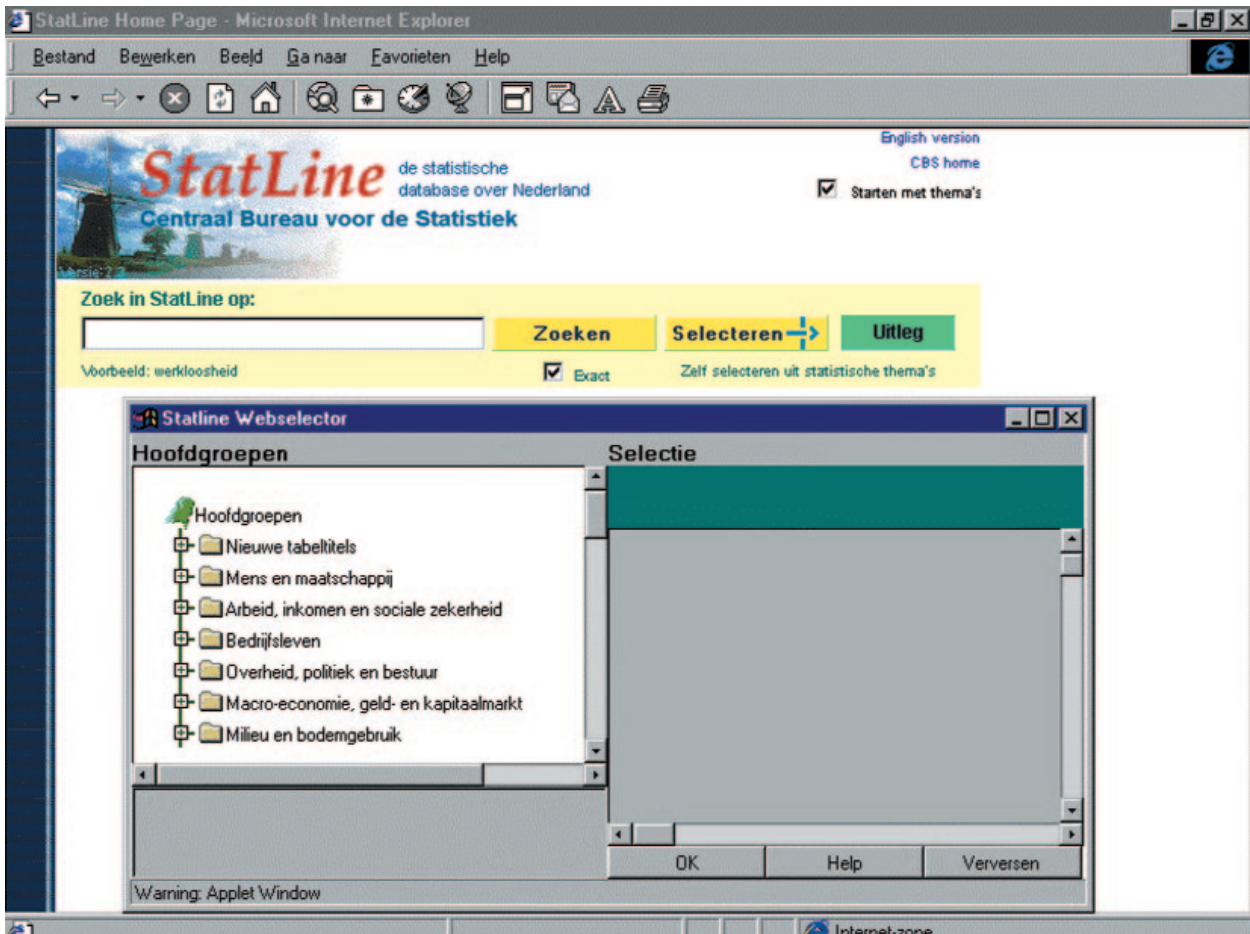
StatLine Home Page - Microsoft Internet Explorer

Bestand Bewerken Beeld Ga naar Favorieten Help

StatLine de statistische database over Nederland

Centraal Bureau voor de Statistiek

versie 2

English version

CBS home

Starten met thema's

Zoek in StatLine op:

Zoeken

Selecteren

Uitleg

Voorbeeld: werkloosheid

Exact

Zelf selecteren uit statistische thema's

Statline Webselector

Hoofdgroepen

Selectie

Hoofdgroepen

Nieuwe tabeltitels

Mens en maatschappij

Arbeid, inkomen en sociale zekerheid

Bedrijfsleven

Overheid, politiek en bestuur

Macro-economie, geld- en kapitaalmarkt

Milieu en bodemgebruik

OK

Help

Verversen

Warning: Applet Window

Internet-zone